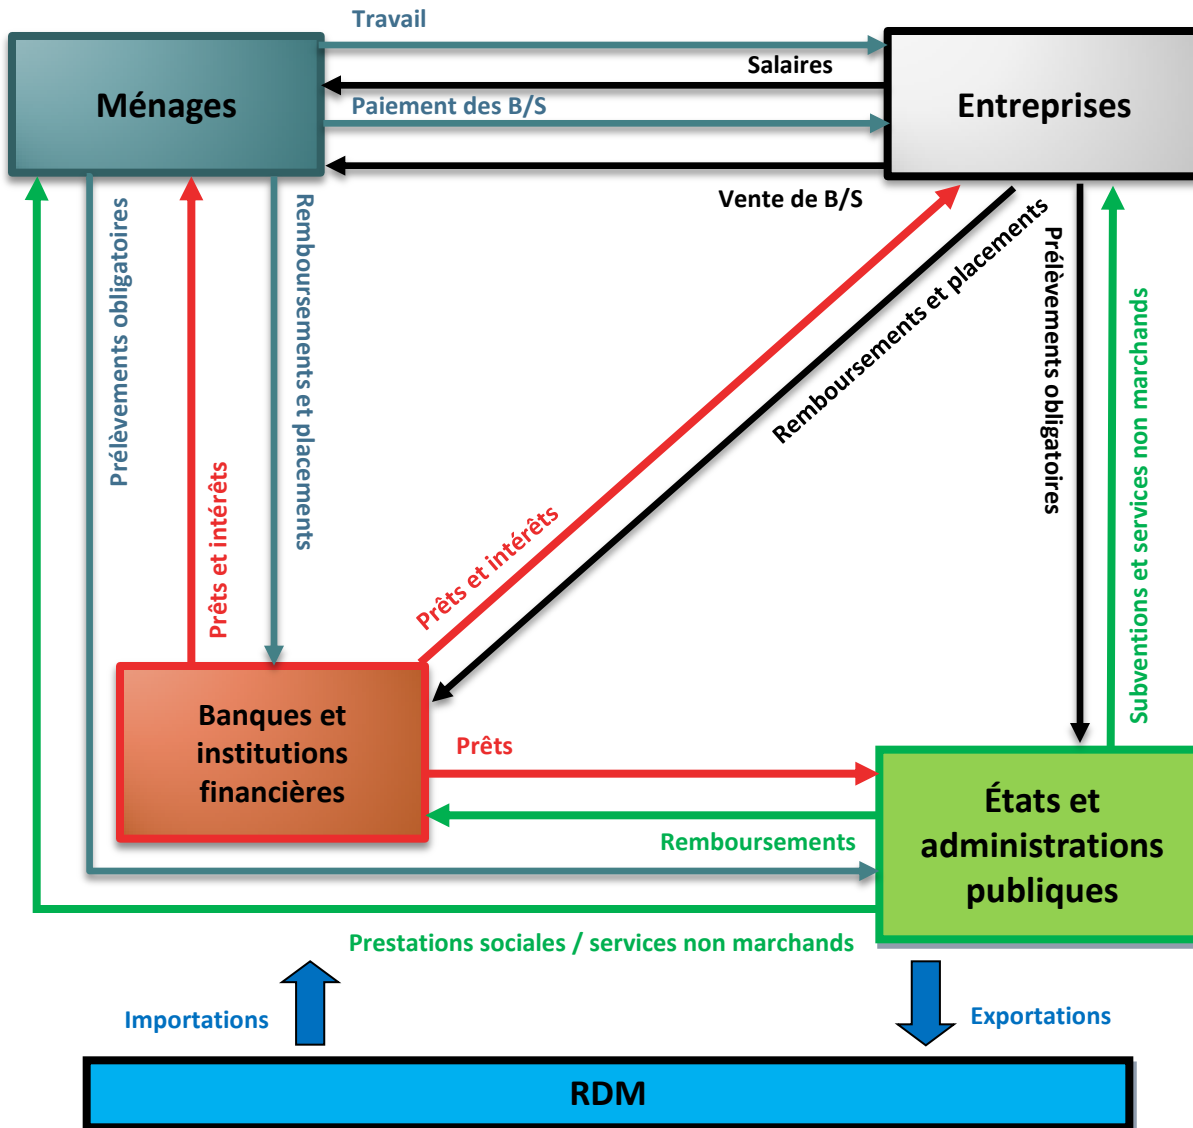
Travail

Ménages

Salaires

Entreprises

Paiement des B/S

Vente de B/S

Prélèvements obligatoires

Prêts et intérêts

Remboursements et placements

Prêts et intérêts

Remboursements et placements

Prélèvements obligatoires

Subventions et services non marchands

Banques et institutions financières

Prêts

États et administrations publiques

Remboursements

Prestations sociales / services non marchands

Importations

Exportations

RDM